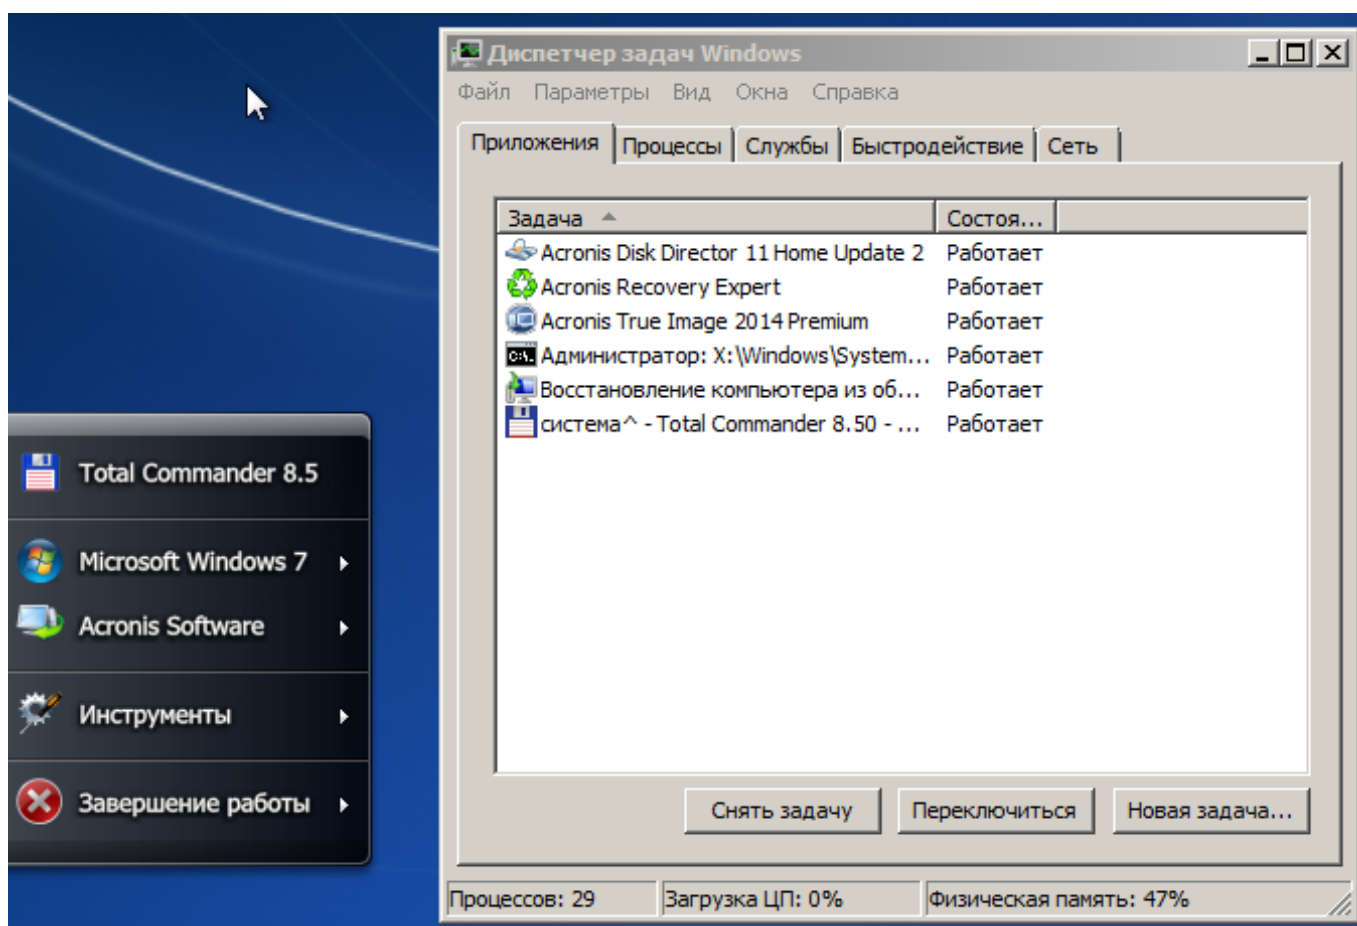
Total Commander 8.5
Microsoft Windows 7
Acronis Software
Инструменты
Завершение работы

Диспетчер задач Windows
Файл Параметры Вид Окна Справка
Приложения | Процессы | Службы | Быстродействие | Сеть

| Задача | Состоя... |
|---|---|
| Acronis Disk Director 11 Home Update 2 | Работает |
| Acronis Recovery Expert | Работает |
| Acronis True Image 2014 Premium | Работает |
| Администратор: X:\Windows\System... | Работает |
| Восстановление компьютера из об... | Работает |
| система^ - Total Commander 8.50 - ... | Работает |

Снять задачу
Переключиться
Новая задача...

Процессов: 29 | Загрузка ЦП: 0% | Физическая память: 47%